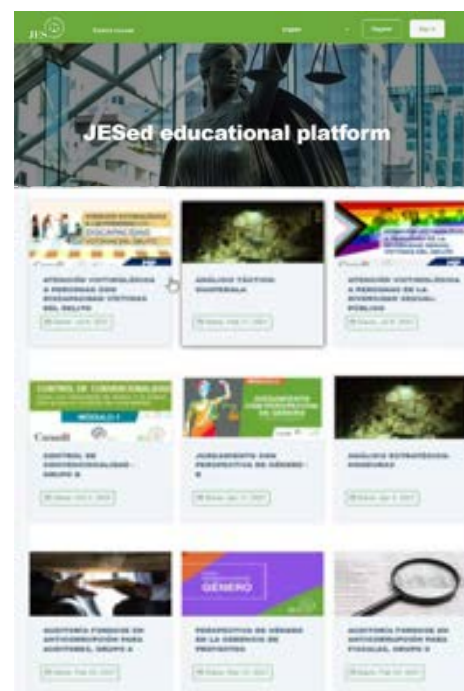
JES

Explore courses

English

Register

Sign in

JESed educational platform

ATENCIÓN VICTIMOLÓGICA A PERSONAS CON DISCAPACIDAD VÍCTIMAS DEL DELITO

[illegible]

ANÁLISIS TÁCTICO: GUATEMALA

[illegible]

ATENCIÓN VICTIMOLÓGICA A PERSONAS DE LA DIVERSIDAD SEXUAL: PÚBLICO

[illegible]

CONTROL DE CONVENCIONALIDAD

MÓDULO 1

CONTROL DE CONVENCIONALIDAD - GRUPO B

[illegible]

JUZGAMIENTO CON PERSPECTIVA DE GÉNERO

JUZGAMIENTO CON PERSPECTIVA DE GÉNERO - B

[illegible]

ANÁLISIS ESTRATÉGICO: HONDURAS

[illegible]

AUDITORÍA FORENSE EN ANTICORRUPCIÓN PARA AUDITORES, GRUPO A

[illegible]

GÉNERO

PERSPECTIVA DE GÉNERO EN LA GERENCIA DE PROYECTOS

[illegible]

AUDITORÍA FORENSE EN ANTICORRUPCIÓN PARA FISCALES, GRUPO B

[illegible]